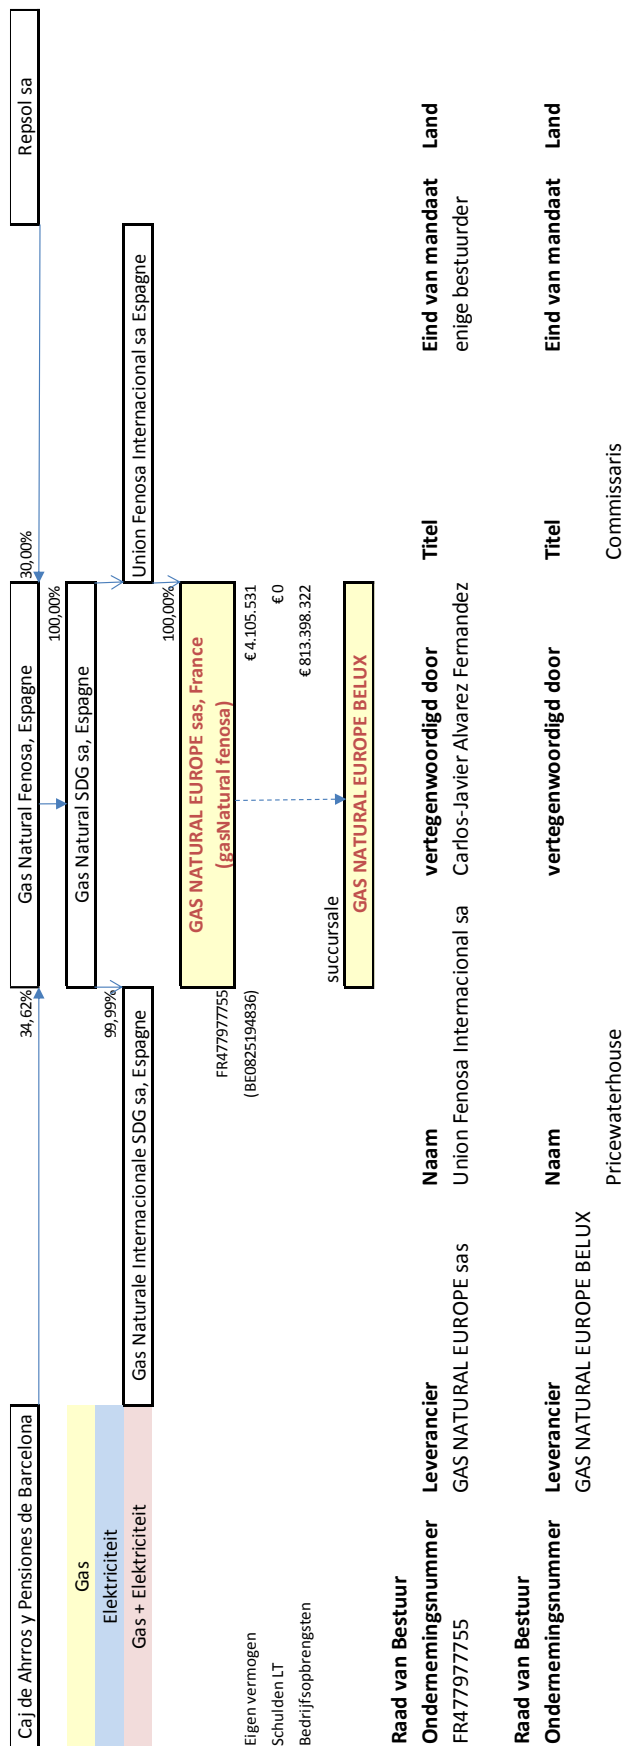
Caj de Ahrros y Pensiones de Barcelona

Gas

Elektriciteit

Gas + Elektriciteit

34,62%

Gas Natural Fenosa, Espagne

30,00%

Repsol sa

Gas Natural SDG sa, Espagne

100,00%

99,99%

Gas Naturale Internacionale SDG sa, Espagne

Union Fenosa Internacional sa Espagne

100,00%

FR477977755

(BE0825194836)

GAS NATURAL EUROPE sas, France (gasNatural fenosa)

Eigen vermogen € 4.105.531

Schulden LT € 0

Bedrijfsopbrengsten €813.398.322

succursale

GAS NATURAL EUROPE BELUX

Raad van Bestuur

| Ondernemingsnummer | Leverancier | Naam | vertegenwoordigd door | Titel | Eind van mandaat | Land |
|---|---|---|---|---|---|---|
| FR477977755 | GAS NATURAL EUROPE sas | Union Fenosa Internacional sa | Carlos-Javier Alvarez Fernandez | | enige bestuurder | |

Raad van Bestuur

| Ondernemingsnummer | Leverancier | Naam | vertegenwoordigd door | Titel | Eind van mandaat | Land |
|---|---|---|---|---|---|---|
| | GAS NATURAL EUROPE BELUX | Pricewaterhouse | | Commissaris | | |